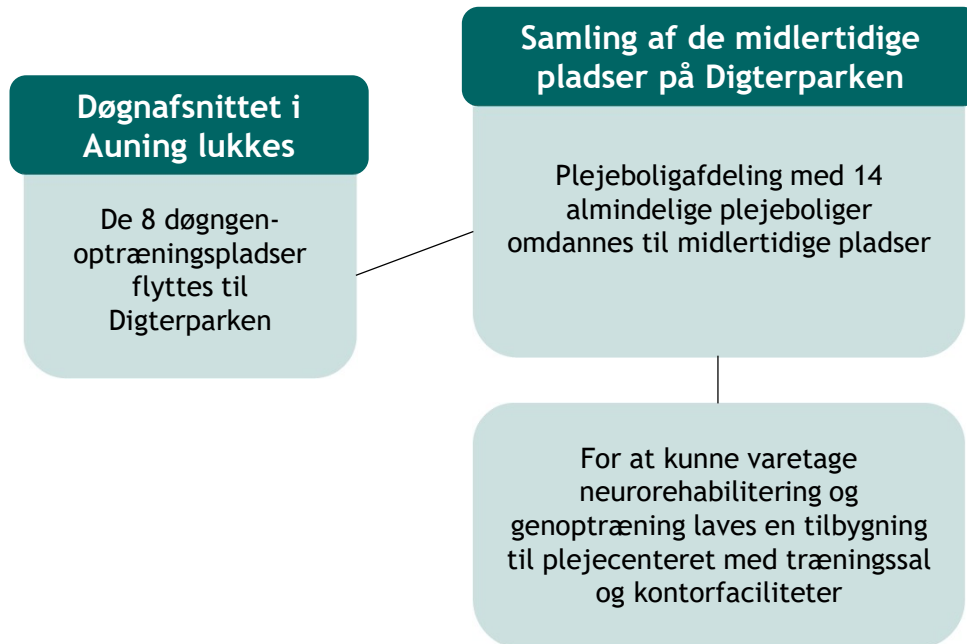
Døgnafsnittet i Auning lukkes

De 8 døgngen-optræningspladser flyttes til Digterparken

Samling af de midlertidige pladser på Digterparken

Plejeboligafdeling med 14 almindelige plejeboliger omdannes til midlertidige pladser

For at kunne varetage neurorehabilitering og genoptræning laves en tilbygning til plejecenteret med træningssal og kontorfaciliteter